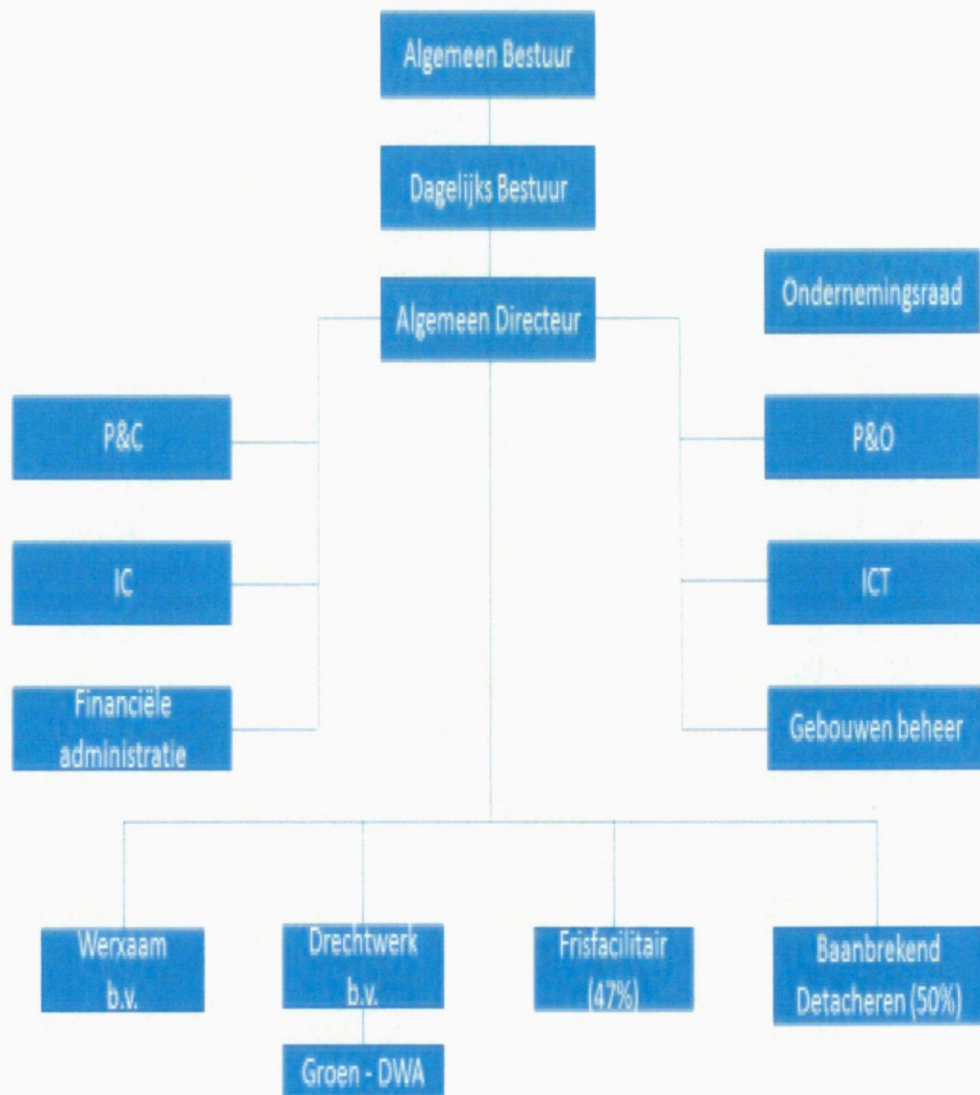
Algemeen Bestuur

Dagelijks Bestuur

Algemeen Directeur

Ondernemingsraad

P&C

IC

Financiële administratie

P&O

ICT

Gebouwen beheer

Werxaam b.v.

Drechtwerk b.v.

Groen - DWA

Frisfacilitair (47%)

Baanbrekend Detacheren (50%)